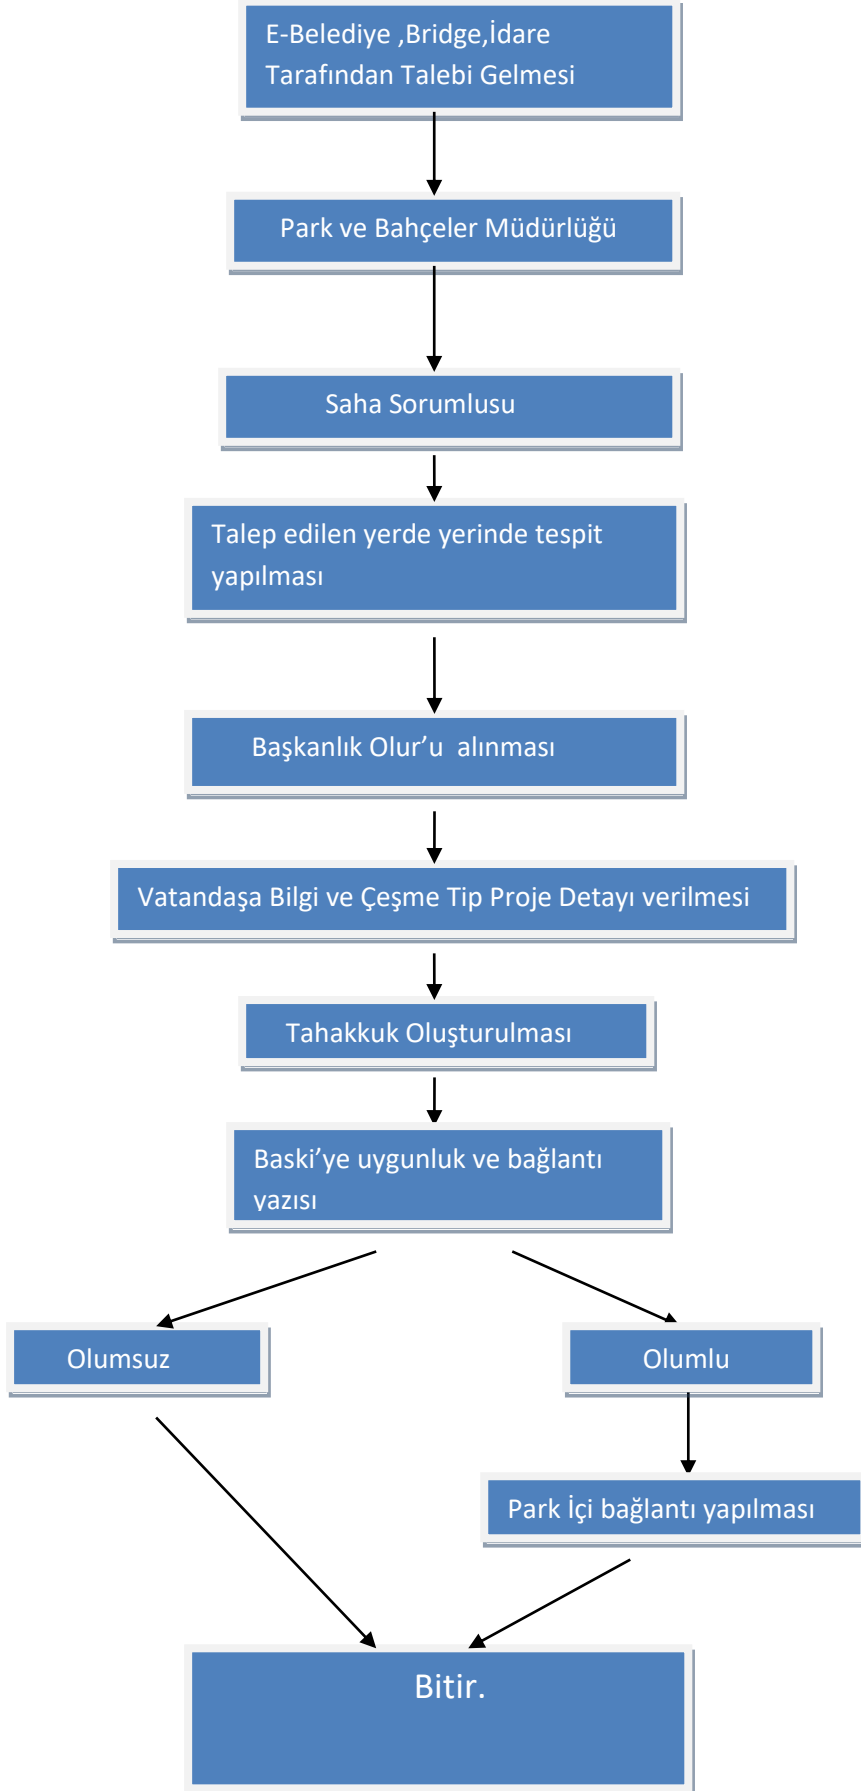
E-Belediye ,Bridge,İdare Tarafından Talebi Gelmesi

Park ve Bahçeler Müdürlüğü

Saha Sorumlusu

Talep edilen yerde yerinde tespit yapılması

Başkanlık Olur'u alınması

Vatandaşa Bilgi ve Çeşme Tip Proje Detayı verilmesi

Tahakkuk Oluşturulması

Baski'ye uygunluk ve bağlantı yazısı

Olumsuz

Olumlu

Park İçi bağlantı yapılması

Bitir.